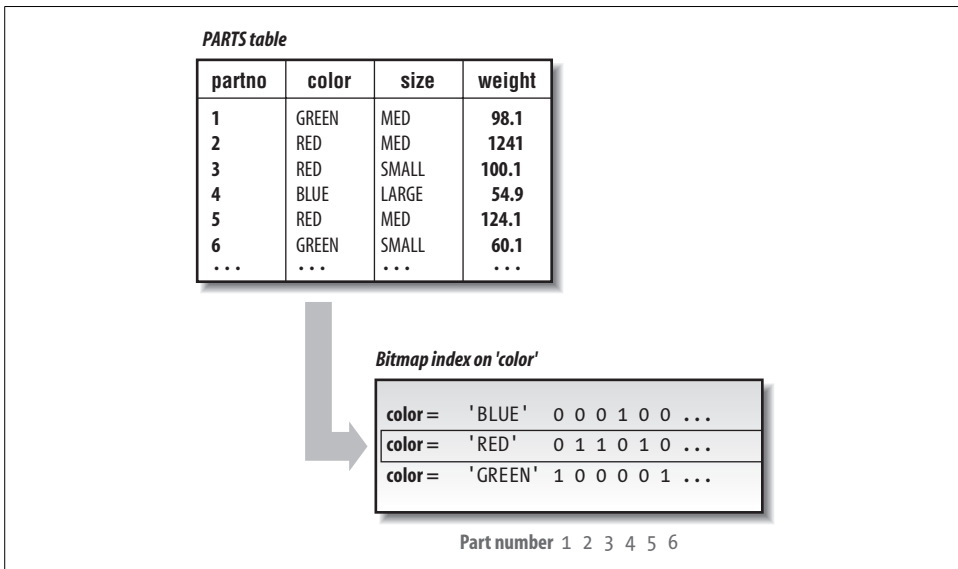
PARTS table

| partno | color | size | weight |
|---|---|---|---|
| 1 | GREEN | MED | 98.1 |
| 2 | RED | MED | 1241 |
| 3 | RED | SMALL | 100.1 |
| 4 | BLUE | LARGE | 54.9 |
| 5 | RED | MED | 124.1 |
| 6 | GREEN | SMALL | 60.1 |
| ... | ... | ... | ... |

Bitmap index on 'color'

color = 'BLUE' 0 0 0 1 0 0 ...
color = 'RED' 0 1 1 0 1 0 ...
color = 'GREEN' 1 0 0 0 0 1 ...

Part number 1 2 3 4 5 6